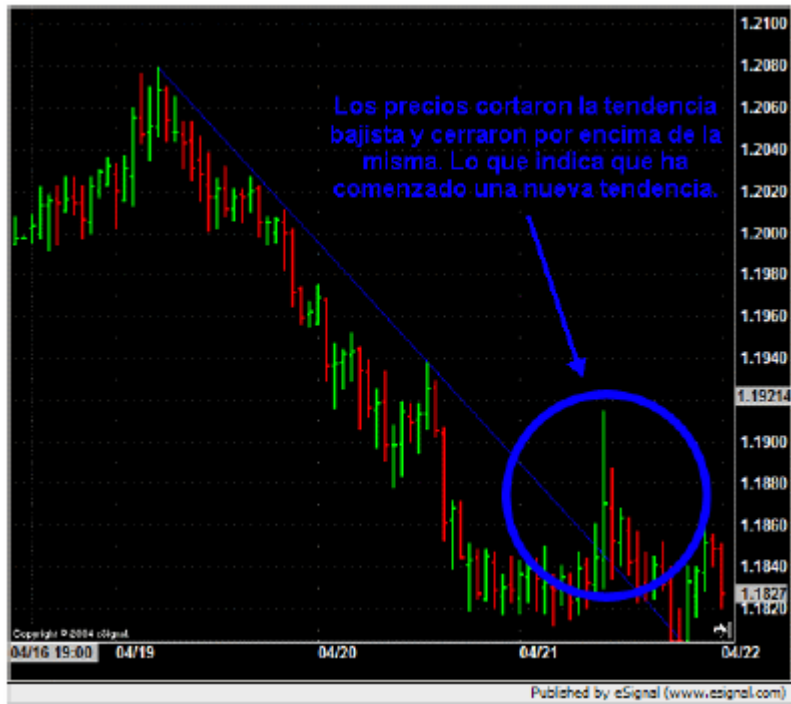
Los precios cortaron la tendencia bajista y cerraron por encima de la misma. Lo que indica que ha comenzado una nueva tendencia.

1.2100
1.2080
1.2060
1.2040
1.2020
1.2000
1.1980
1.1960
1.1940
1.19214
1.1900
1.1880
1.1860
1.1840
1.1827
1.1820

Copyright © 2004 eSignal.

04/16 19:00
04/19
04/20
04/21
04/22

Published by eSignal (www.esignal.com)